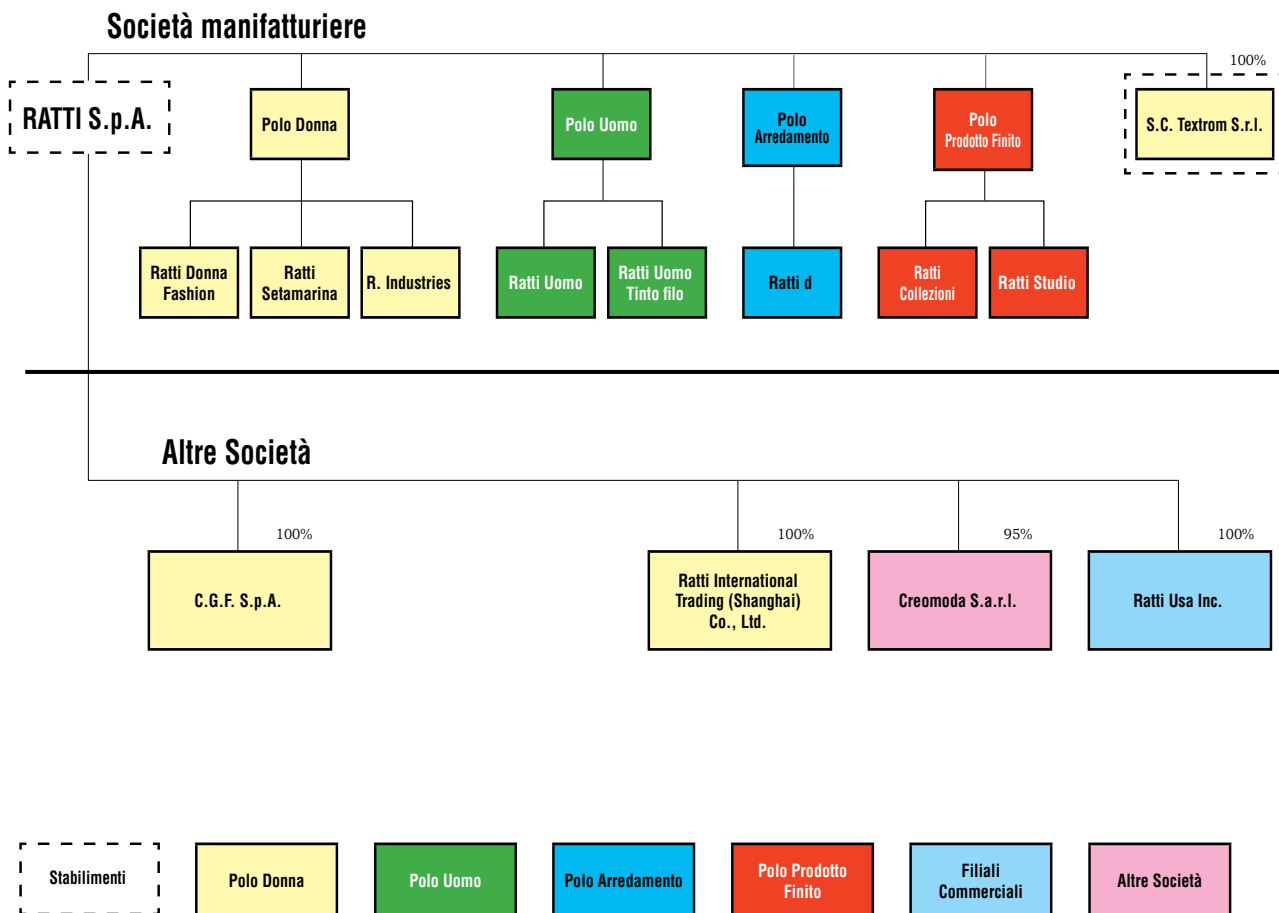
Società manifatturiere

100%

RATTI S.p.A.

Polo Donna

Polo Uomo

Polo Arredamento

Polo Prodotto Finito

S.C. Textrom S.r.l.

Ratti Donna Fashion

Ratti Setamarina

R. Industries

Ratti Uomo

Ratti Uomo Tinto filo

Ratti d

Ratti Collezioni

Ratti Studio

Altre Società

100%

C.G.F. S.p.A.

100%

Ratti International Trading (Shanghai) Co., Ltd.

95%

Creomoda S.a.r.l.

100%

Ratti Usa Inc.

Stabilimenti

Polo Donna

Polo Uomo

Polo Arredamento

Polo Prodotto Finito

Filiali Commerciali

Altre Società